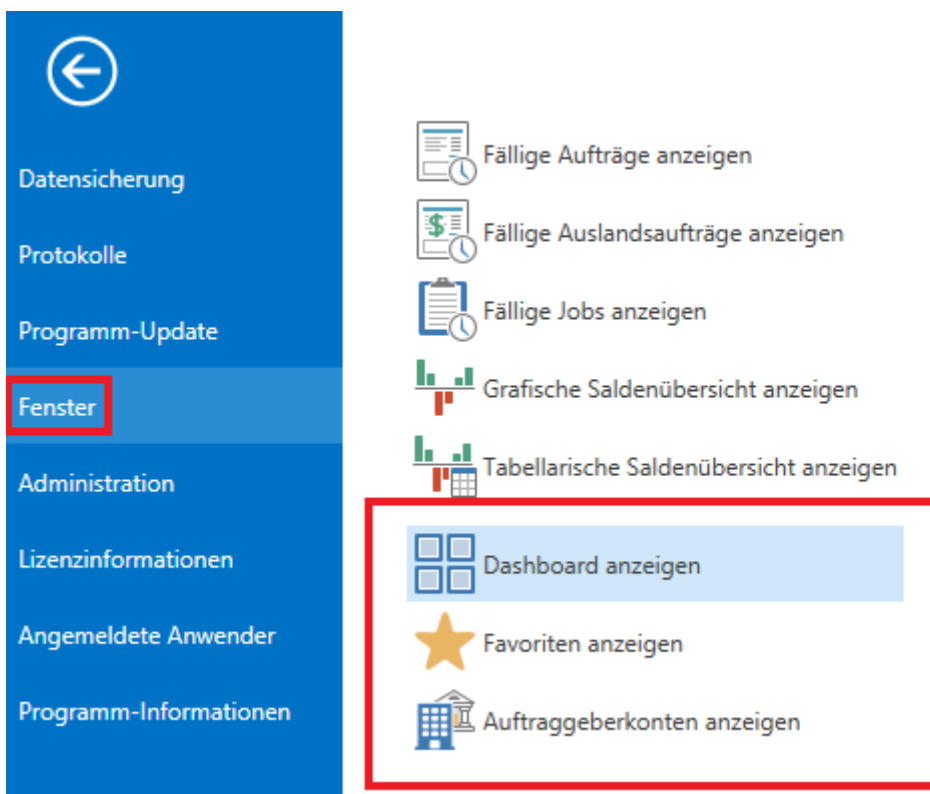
Datensicherung
Protokolle
Programm-Update
Fenster
Administration
Lizenzinformationen
Angemeldete Anwender
Programm-Informationen

Fällige Aufträge anzeigen
Fällige Auslandsaufträge anzeigen
Fällige Jobs anzeigen
Grafische Saldenübersicht anzeigen
Tabellarische Saldenübersicht anzeigen
Dashboard anzeigen
Favoriten anzeigen
Auftraggeberkonten anzeigen